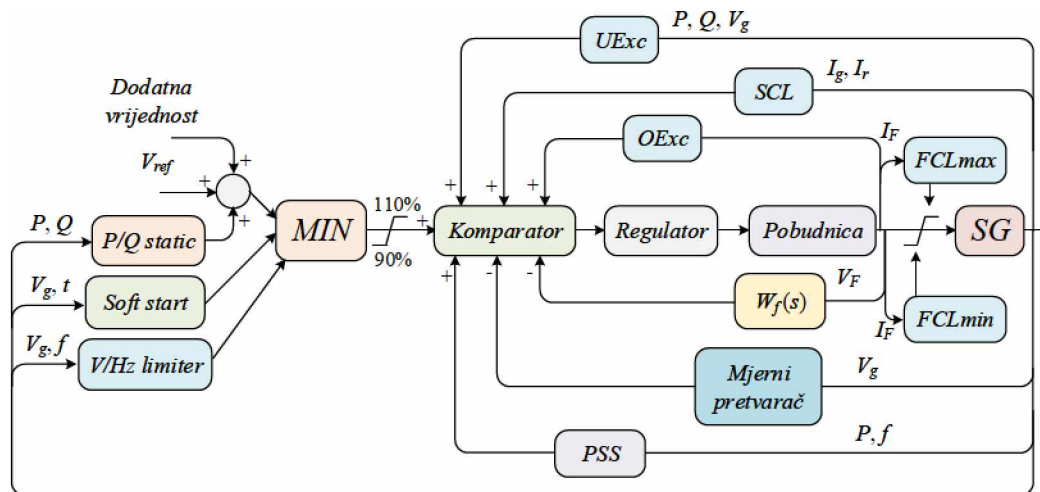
UExc $P, Q, V_g$

SCL $I_g, I_r$

Dodatna vrijednost

OExc $I_F$

$V_{ref}$ + + +

FCLmax

$P, Q$ P/Q static

MIN 110% 90%

+ + + +

Komparator

Regulator

Pobudnica

SG

$V_g, t$ Soft start

- -

+

$W_f(s)$ $V_F$

$I_F$ FCLmin

$V_g, f$ V/Hz limiter

Mjerni pretvarač $V_g$

PSS $P, f$